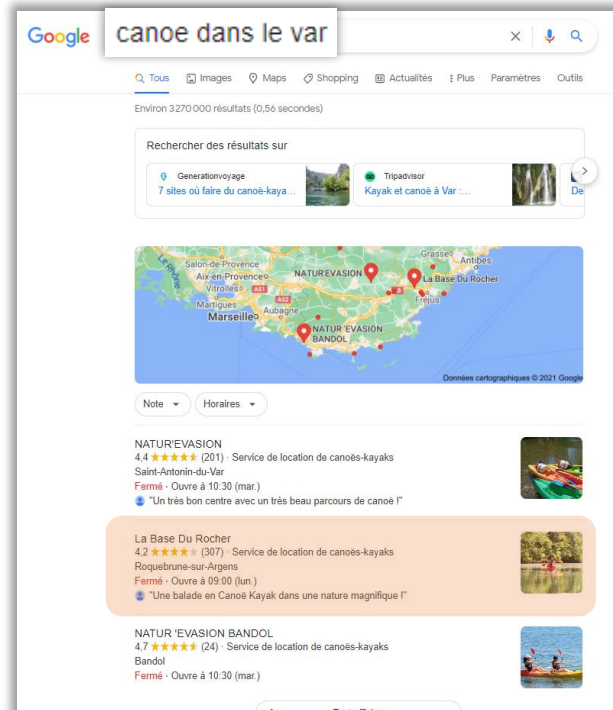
Google canoe dans le var

Tous Images Maps Shopping Actualités Plus Paramètres Outils

Environ 3 270 000 résultats (0,56 secondes)

Rechercher des résultats sur

Generationvoyage
7 sites où faire du canoë-kaya...

Tripadvisor
Kayak et canoë à Var :...

De

Salon-de-Provence
Aix-en-Provence
Vitrolles
Martigues
Marseille
Aubagne
NATUR'EVASION
La Base Du Rocher
Grasse
Antibes
Fréjus
NATUR 'EVASION BANDOL
A51
A52
A8
Données cartographiques © 2021 Google

Note Horaires

NATUR'EVASION
4,4 ★★★★★ (201) · Service de location de canoës-kayaks
Saint-Antonin-du-Var
Fermé · Ouvre à 10:30 (mar.)
"Un très bon centre avec un très beau parcours de canoë !"

La Base Du Rocher
4,2 ★★★★★ (307) · Service de location de canoës-kayaks
Roquebrune-sur-Argens
Fermé · Ouvre à 09:00 (lun.)
"Une balade en Canoë Kayak dans une nature magnifique !"

NATUR 'EVASION BANDOL
4,7 ★★★★★ (24) · Service de location de canoës-kayaks
Bandol
Fermé · Ouvre à 10:30 (mar.)